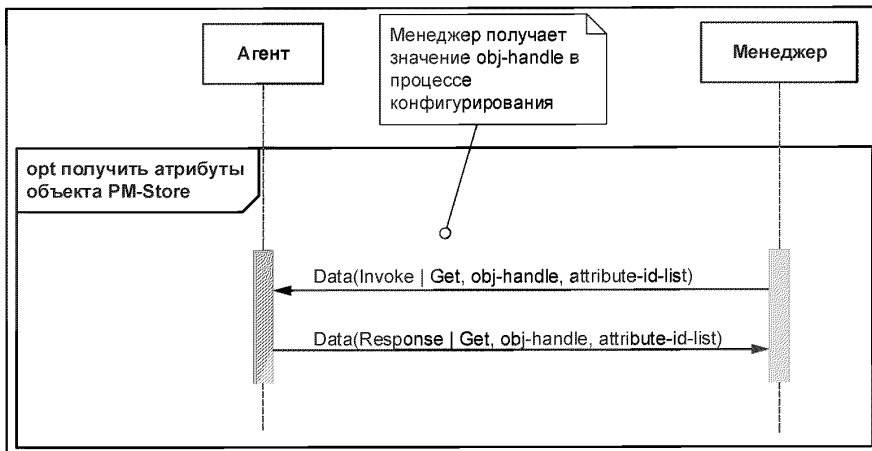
Агент

Менеджер получает значение obj-handle в процессе конфигурирования

Менеджер

opt получить атрибуты объекта PM-Store

Data(Invoke | Get, obj-handle, attribute-id-list)

Data(Response | Get, obj-handle, attribute-id-list)